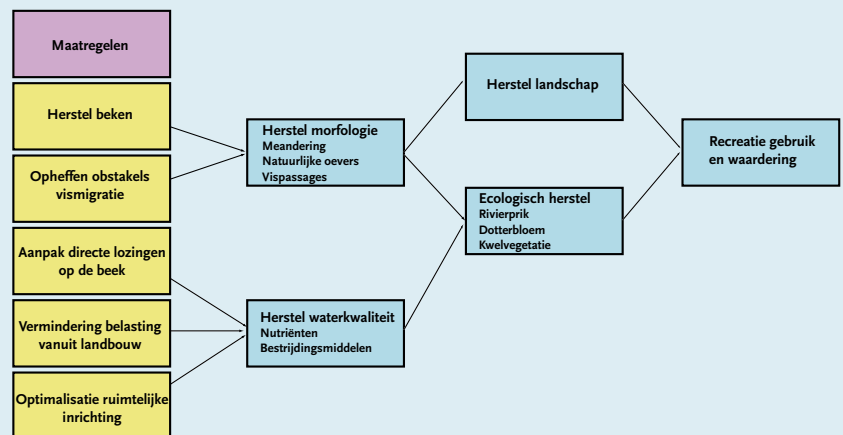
Maatregelen

Herstel beken

Opheffen obstakels vismigratie

Aanpak directe lozingen op de beek

Vermindering belasting vanuit landbouw

Optimalisatie ruimtelijke inrichting

Herstel morfologie
Meandering
Natuurlijke oevers
Vispassages

Herstel waterkwaliteit
Nutriënten
Bestrijdingsmiddelen

Herstel landschap

Ecologisch herstel
Rivierprik
Dotterbloem
Kwelvegetatie

Recreatie gebruik en waardering